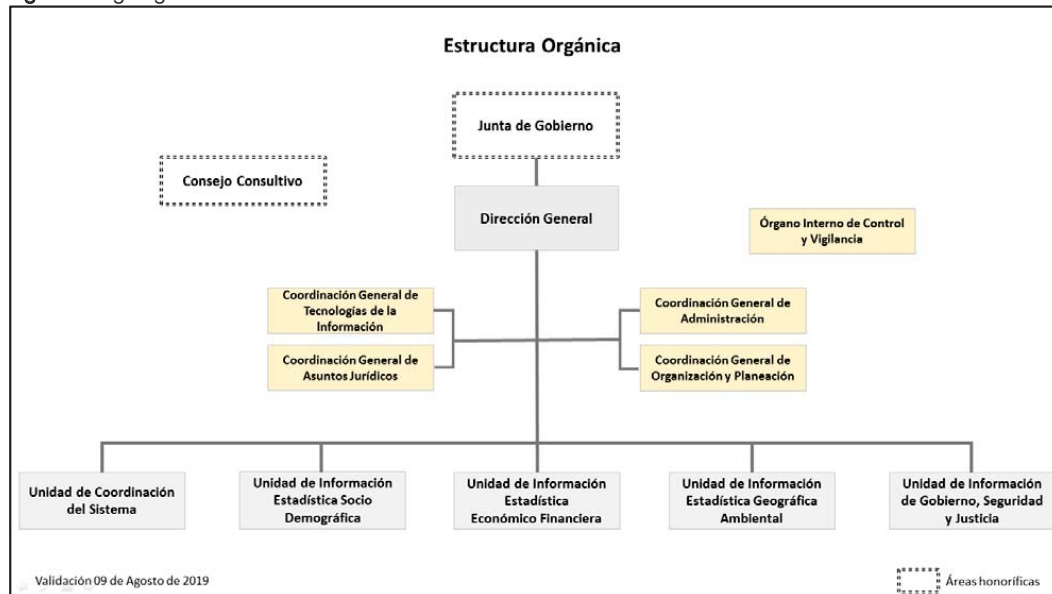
Estructura Orgánica

Junta de Gobierno

Consejo Consultivo

Dirección General

Órgano Interno de Control y Vigilancia

Coordinación General de Tecnologías de la Información

Coordinación General de Asuntos Jurídicos

Coordinación General de Administración

Coordinación General de Organización y Planeación

Unidad de Coordinación del Sistema

Unidad de Información Estadística Socio Demográfica

Unidad de Información Estadística Económico Financiera

Unidad de Información Estadística Geográfica Ambiental

Unidad de Información de Gobierno, Seguridad y Justicia

Validación 09 de Agosto de 2019

Áreas honoríficas